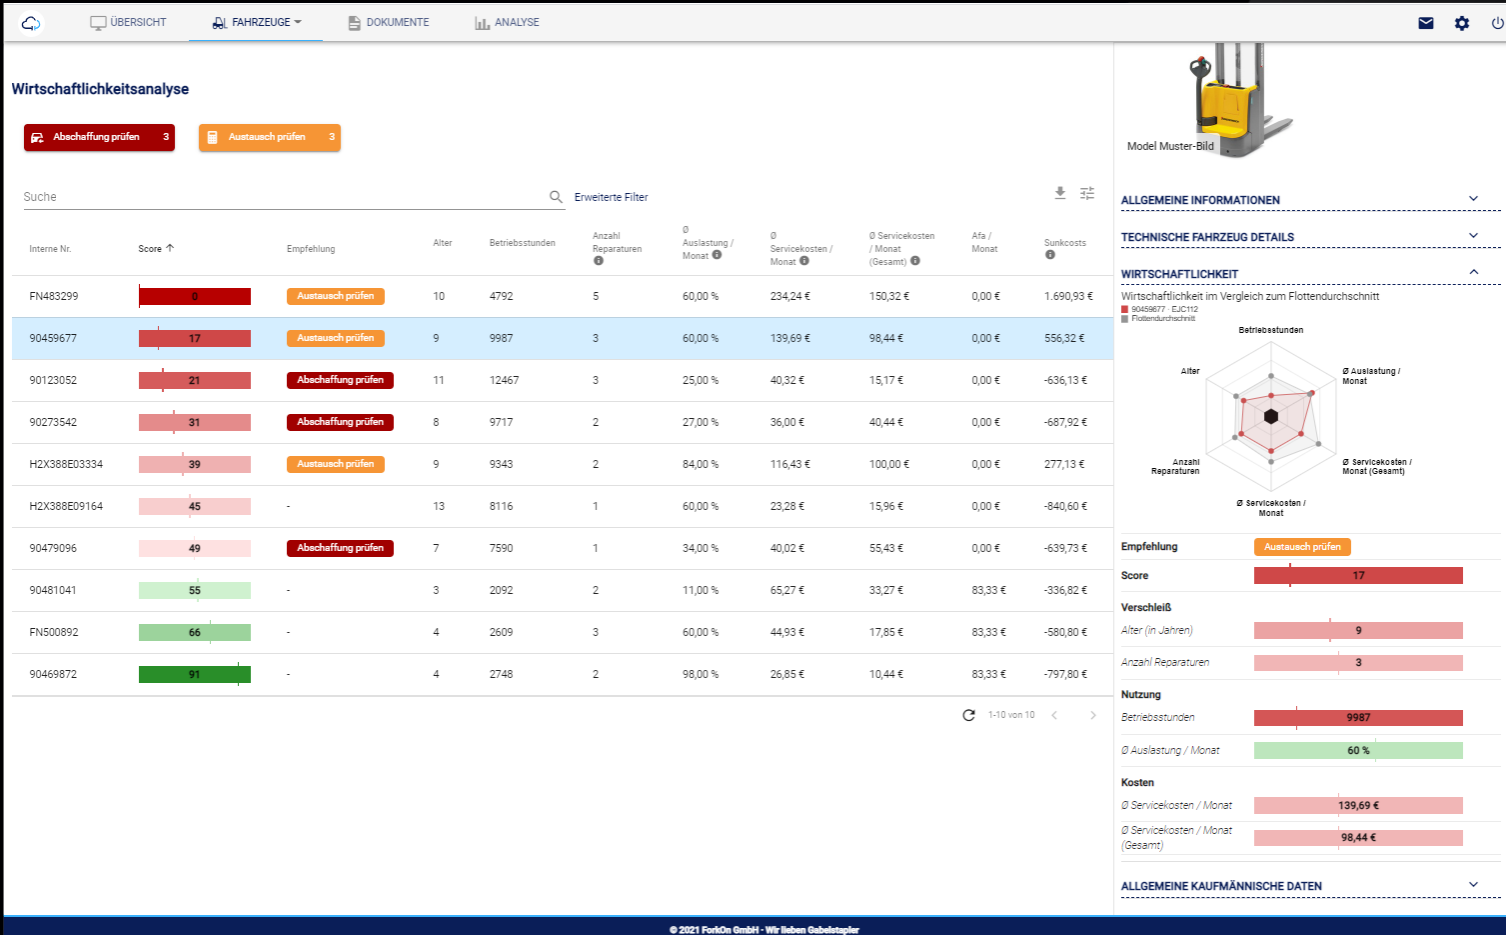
ÜBERSICHT FAHRZEUGE DOKUMENTE ANALYSE

Wirtschaftlichkeitsanalyse

Abschaffung prüfen 3
Austausch prüfen 3

Suche
Erweiterte Filter

| Interne Nr. | Score | Empfehlung | Alter | Betriebsstunden | Anzahl Reparaturen | Ø Auslastung / Monat | Ø Servicekosten / Monat | Ø Servicekosten / Monat (Gesamt) | Afa / Monat | Sunkcosts |
|---|---|---|---|---|---|---|---|---|---|---|
| FN483299 | 0 | Austausch prüfen | 10 | 4792 | 5 | 60,00 % | 234,24 € | 150,32 € | 0,00 € | 1.690,93 € |
| 90459677 | 17 | Austausch prüfen | 9 | 9987 | 3 | 60,00 % | 139,69 € | 98,44 € | 0,00 € | 556,32 € |
| 90123052 | 21 | Abschaffung prüfen | 11 | 12467 | 3 | 25,00 % | 40,32 € | 15,17 € | 0,00 € | -636,13 € |
| 90273542 | 31 | Abschaffung prüfen | 8 | 9717 | 2 | 27,00 % | 36,00 € | 40,44 € | 0,00 € | -687,92 € |
| H2X388E03334 | 39 | Austausch prüfen | 9 | 9343 | 2 | 84,00 % | 116,43 € | 100,00 € | 0,00 € | 277,13 € |
| H2X388E09164 | 45 | - | 13 | 8116 | 1 | 60,00 % | 23,28 € | 15,96 € | 0,00 € | -840,60 € |
| 90479096 | 49 | Abschaffung prüfen | 7 | 7590 | 1 | 34,00 % | 40,02 € | 55,43 € | 0,00 € | -639,73 € |
| 90481041 | 55 | - | 3 | 2092 | 2 | 11,00 % | 65,27 € | 33,27 € | 83,33 € | -336,82 € |
| FN500892 | 66 | - | 4 | 2609 | 3 | 60,00 % | 44,93 € | 17,85 € | 83,33 € | -580,80 € |
| 90469872 | 91 | - | 4 | 2748 | 2 | 98,00 % | 26,85 € | 10,44 € | 83,33 € | -797,80 € |

1-10 von 10

Model Muster-Bild

ALLGEMEINE INFORMATIONEN
TECHNISCHE FAHRZEUG DETAILS
WIRTSCHAFTLICHKEIT
Wirtschaftlichkeit im Vergleich zum Flottendurchschnitt
90459677 · EJC112
Flottendurchschnitt
Betriebsstunden
Ø Auslastung / Monat
Ø Servicekosten / Monat (Gesamt)
Ø Servicekosten / Monat
Anzahl Reparaturen
Alter

Empfehlung Austausch prüfen
Score 17
Verschleiß
Alter (in Jahren) 9
Anzahl Reparaturen 3
Nutzung
Betriebsstunden 9987
Ø Auslastung / Monat 60 %
Kosten
Ø Servicekosten / Monat 139,69 €
Ø Servicekosten / Monat (Gesamt) 98,44 €
ALLGEMEINE KAUFMÄNNISCHE DATEN

© 2021 ForkOn GmbH · Wir lieben Gabelstapler